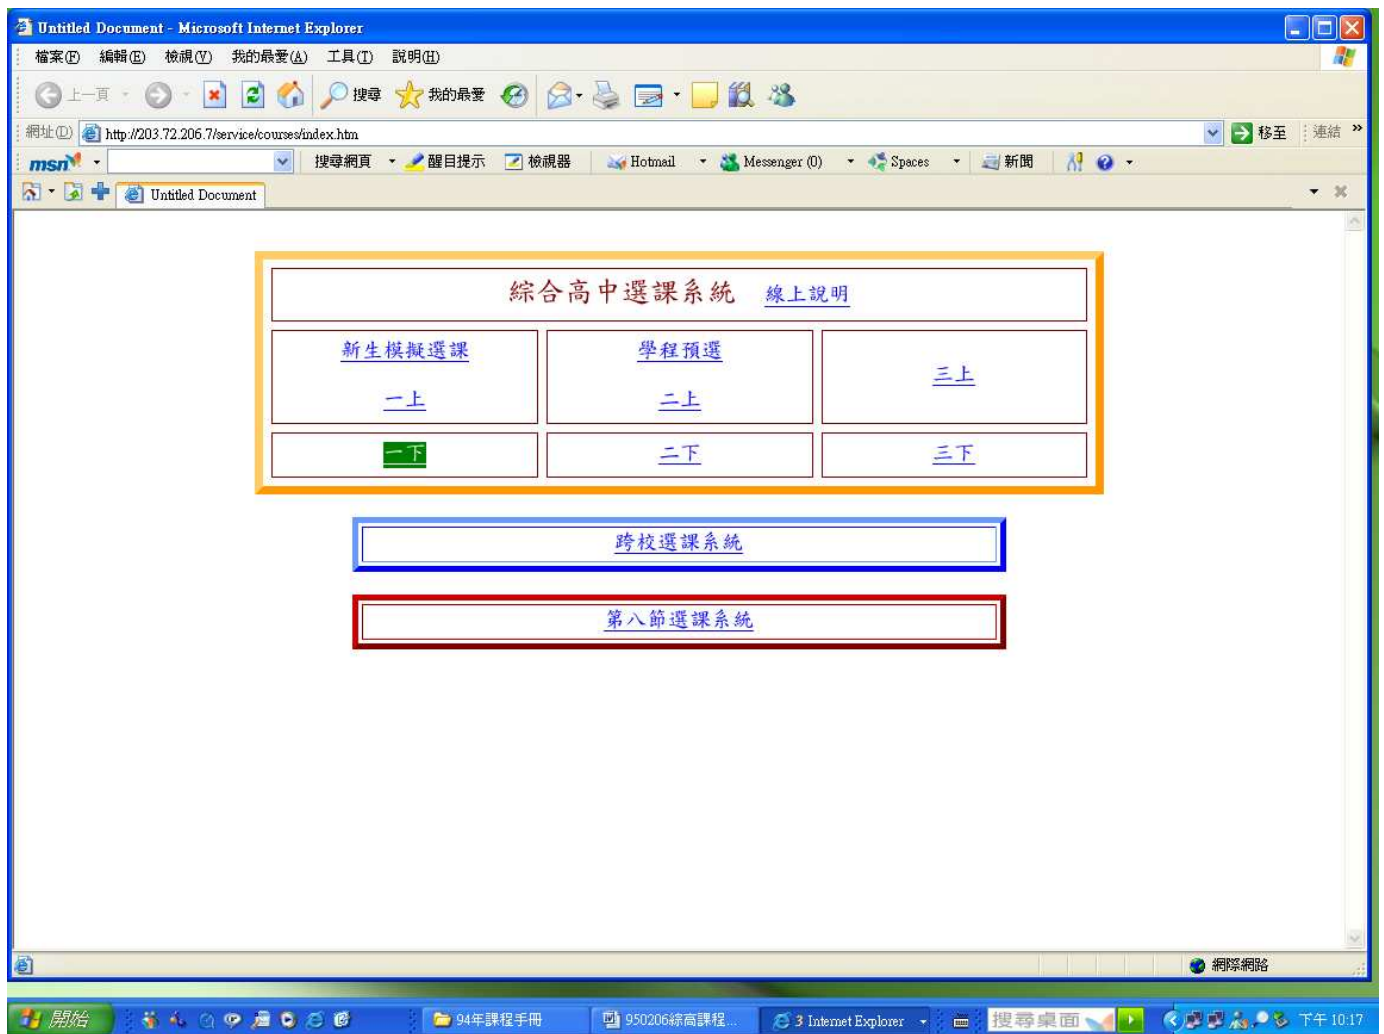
Untitled Document - Microsoft Internet Explorer

檔案(F) 編輯(E) 檢視(V) 我的最愛(A) 工具(T) 說明(H)

上一頁 搜尋 我的最愛

網址(D) http://203.72.206.7/service/courses/index.htm 移至 連結 »

msn 搜尋網頁 醒目提示 檢視器 Hotmail Messenger (0) Spaces 新聞

Untitled Document

| 綜合高中選課系統 線上說明 | | |
|---|---|---|
| 新生模擬選課<br>一上 | 學程預選<br>二上 | 三上 |
| 一下 | 二下 | 三下 |

跨校選課系統

第八節選課系統

網際網路

開始 94年課程手冊 950206綜高課程... 3 Internet Explorer 搜尋桌面 下午 10:17